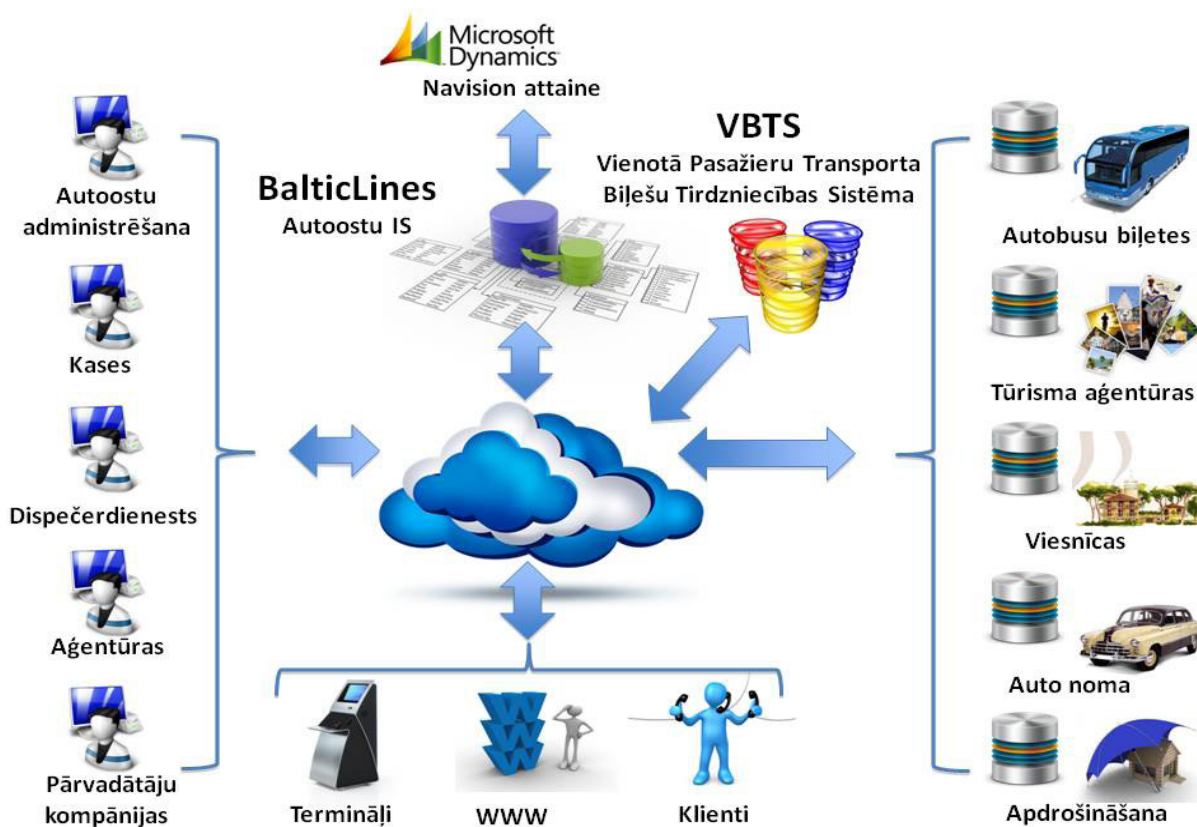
Microsoft Dynamics
Navision attaine

VBTS
Vienotā Pasažieru Transporta Biļešu Tirdzniecības Sistēma

BalticLines
Autoostu IS

Autoostu administrēšana

Kases

Dispečerdienests

Aģentūras

Pārvadātāju kompānijas

Autobusu biļetes

Tūrisma aģentūras

Viesnīcas

Auto noma

Apdrošināšana

Termināļi

WWW

Klienti